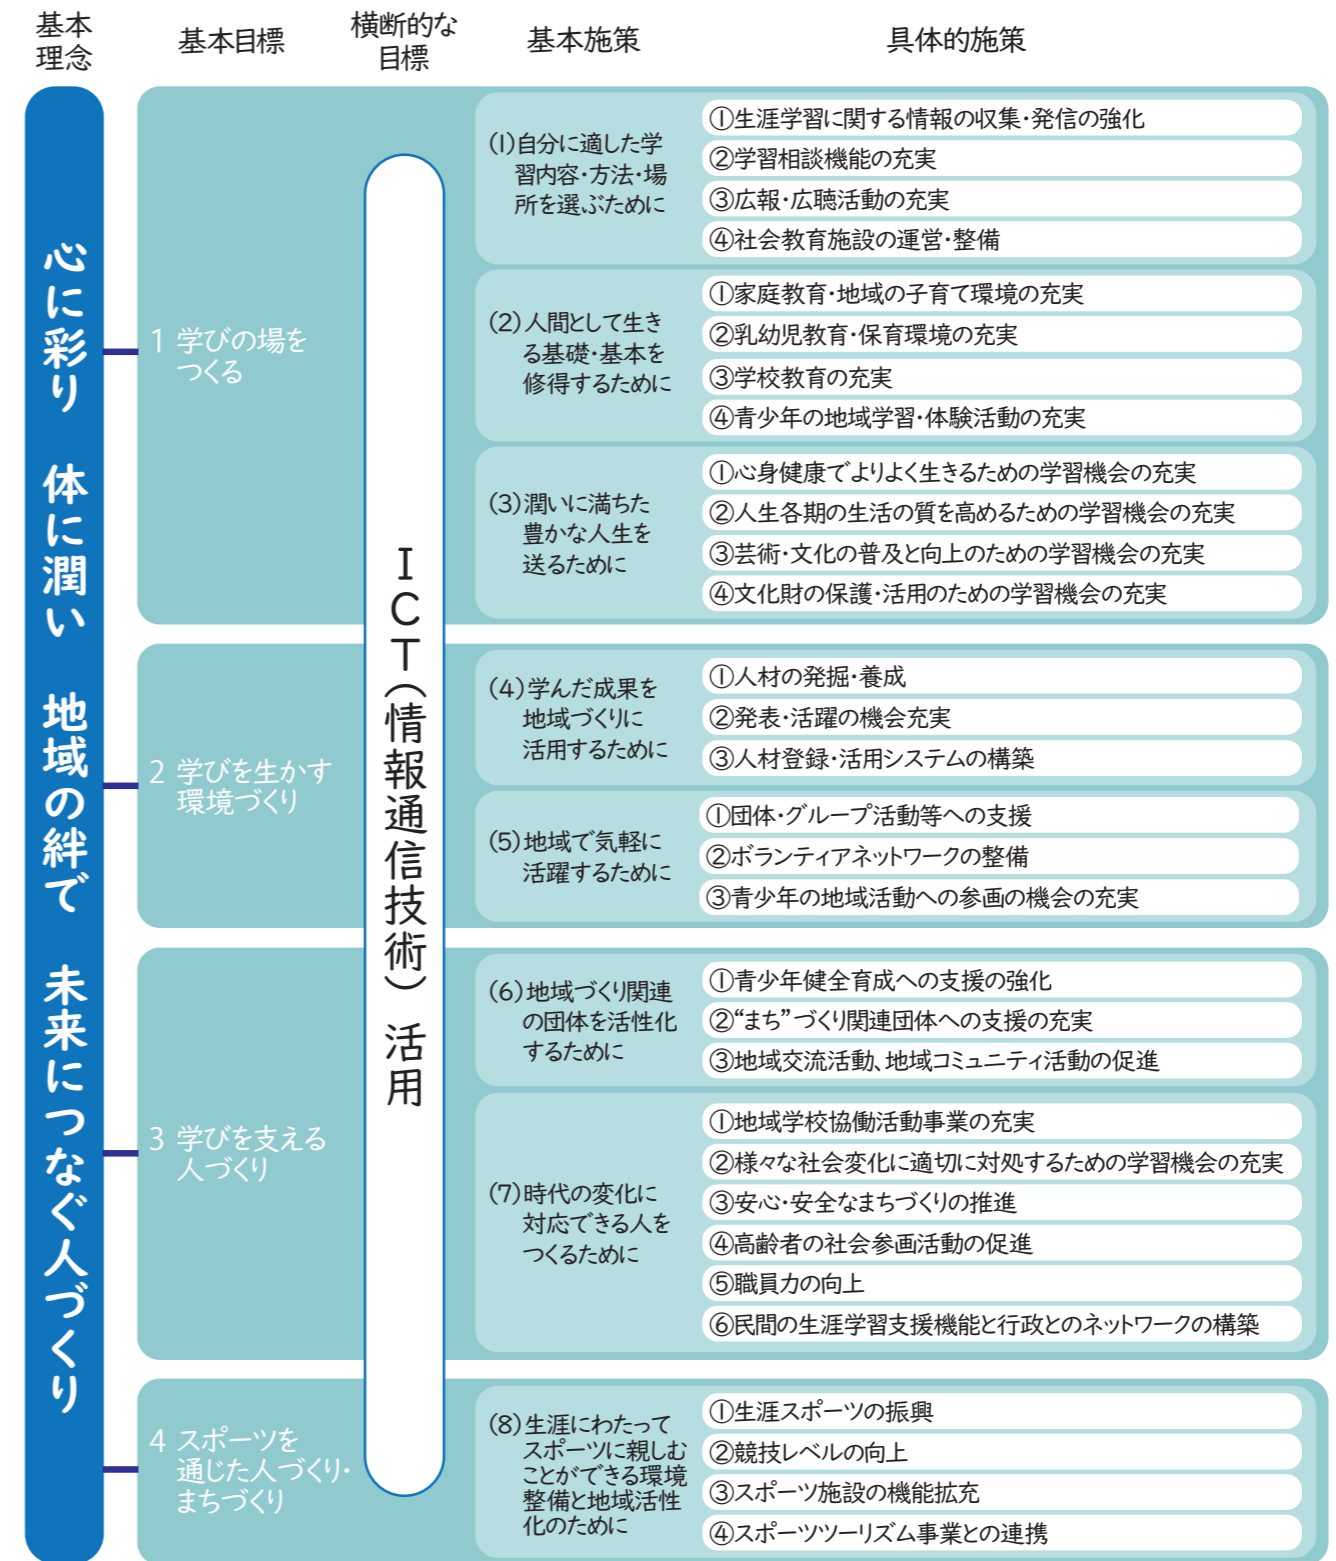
基本理念

基本目標

横断的な目標

基本施策

具体的施策

心に彩り 体に潤い 地域の絆で 未来につなぐ人づくり

1 学びの場をつくる

2 学びを生かす環境づくり

3 学びを支える人づくり

4 スポーツを通じた人づくり・まちづくり

ICT（情報通信技術）活用

(1)自分に適した学習内容・方法・場所を選ぶために

①生涯学習に関する情報の収集・発信の強化
②学習相談機能の充実
③広報・広聴活動の充実
④社会教育施設の運営・整備

(2)人間として生きる基礎・基本を修得するために

①家庭教育・地域の子育て環境の充実
②乳幼児教育・保育環境の充実
③学校教育の充実
④青少年の地域学習・体験活動の充実

(3)潤いに満ちた豊かな人生を送るために

①心身健康でよりよく生きるための学習機会の充実
②人生各期の生活の質を高めるための学習機会の充実
③芸術・文化の普及と向上のための学習機会の充実
④文化財の保護・活用のための学習機会の充実

(4)学んだ成果を地域づくりに活用するために

①人材の発掘・養成
②発表・活躍の機会充実
③人材登録・活用システムの構築

(5)地域で気軽に活躍するために

①団体・グループ活動等への支援
②ボランティアネットワークの整備
③青少年の地域活動への参画の機会の充実

(6)地域づくり関連の団体を活性化するために

①青少年健全育成への支援の強化
②"まち"づくり関連団体への支援の充実
③地域交流活動、地域コミュニティ活動の促進

(7)時代の変化に対応できる人をつくるために

①地域学校協働活動事業の充実
②様々な社会変化に適切に対処するための学習機会の充実
③安心・安全なまちづくりの推進
④高齢者の社会参画活動の促進
⑤職員力の向上
⑥民間の生涯学習支援機能と行政とのネットワークの構築

(8)生涯にわたってスポーツに親しむことができる環境整備と地域活性化のために

①生涯スポーツの振興
②競技レベルの向上
③スポーツ施設の機能拡充
④スポーツツーリズム事業との連携